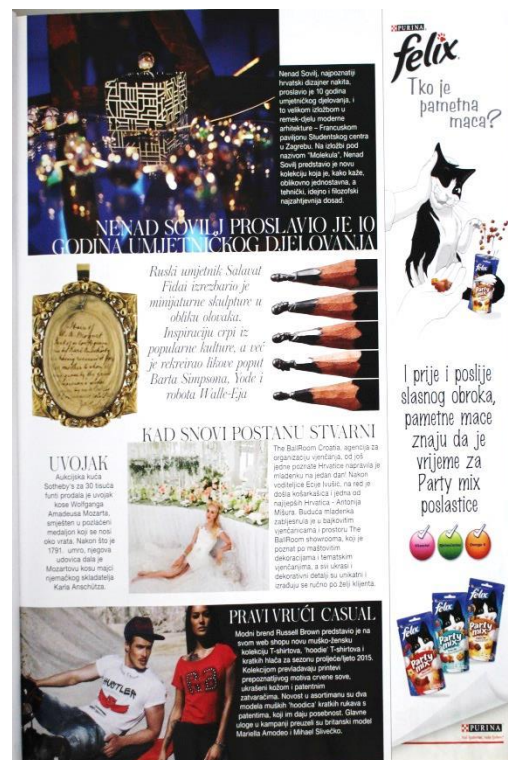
Nenad Sovilj, najpoznatiji hrvatski dizajner nakita, proslavio je 10 godina umjetničkog djelovanja, i to velikom izložbom u remek-djelu moderne arhitekture – Francuskom paviljonu Studentskog centra u Zagrebu. Na izložbi pod nazivom "Molekula", Nenad Sovilj predstavio je novu kolekciju koja je, kako kaže, oblikovno jednostavna, a tehnički, idejno i filozofski najzahtjevnija dosad.

NENAD SOVILJ PROSLAVIO JE 10 GODINA UMJETNIČKOG DJELOVANJA

Ruski umjetnik Salavat Fidai izrezbario je minijaturne skulpture u obliku olovaka. Inspiraciju crpi iz popularne kulture, a već je rekreirao likove poput Barta Simpsona, Yode i robota Walle-Eja

UVOJAK

Aukcijska kuća Sotheby's za 30 tisuća funti prodala je uvojak kose Wolfganga Amadeusa Mozarta, smješten u pozlaćeni medaljon koji se nosi oko vrata. Nakon što je 1791. umro, njegova udovica dala je Mozartovu kosu majci njemačkog skladatelja Karla Anschütza.

KAD SNOVI POSTANU STVARNI

The BallRoom Croatia, agencija za organizaciju vjenčanja, od još jedne poznate Hrvatice napravila je mladenku na jedan dan! Nakon voditeljice Ecije Ivušić, na red je došla košarkašica i jedna od najljepših Hrvatica – Antonija Mišura. Buduća mladenka zablijestila je u bajkovitim vjenčanicama i prostoru The BallRoom showrooma, koji je poznat po maštovitim dekoracijama i tematskim vjenčanjima, a svi ukrasi i dekorativni detalji su unikatni i izrađuju se ručno po želji klijenta.

PRAVI VRUĆI CASUAL

Modni brend Russell Brown predstavio je na svom web shopu novu muško-žensku kolekciju T-shirtova, 'hoodie' T-shirtova i kratkih hlača za sezonu proljeće/ljeto 2015. Kolekcijom prevladavaju printevi prepoznatljivog motiva crvene sove, ukrašeni kožom i patentnim zatvaračima. Novost u asortimanu su dva modela muških 'hoodica' kratkih rukava s patentima, koji im daju posebnost. Glavne uloge u kampanji preuzeli su britanski model Mariella Amodeo i Mihael Sliveško.

PURINA
felix
Tko je pametna maca?

Party mix

I prije i poslije slasnog obroka, pametne mace znaju da je vrijeme za Party mix poslastice

felix Party mix
felix Party mix
felix Party mix

PURINA